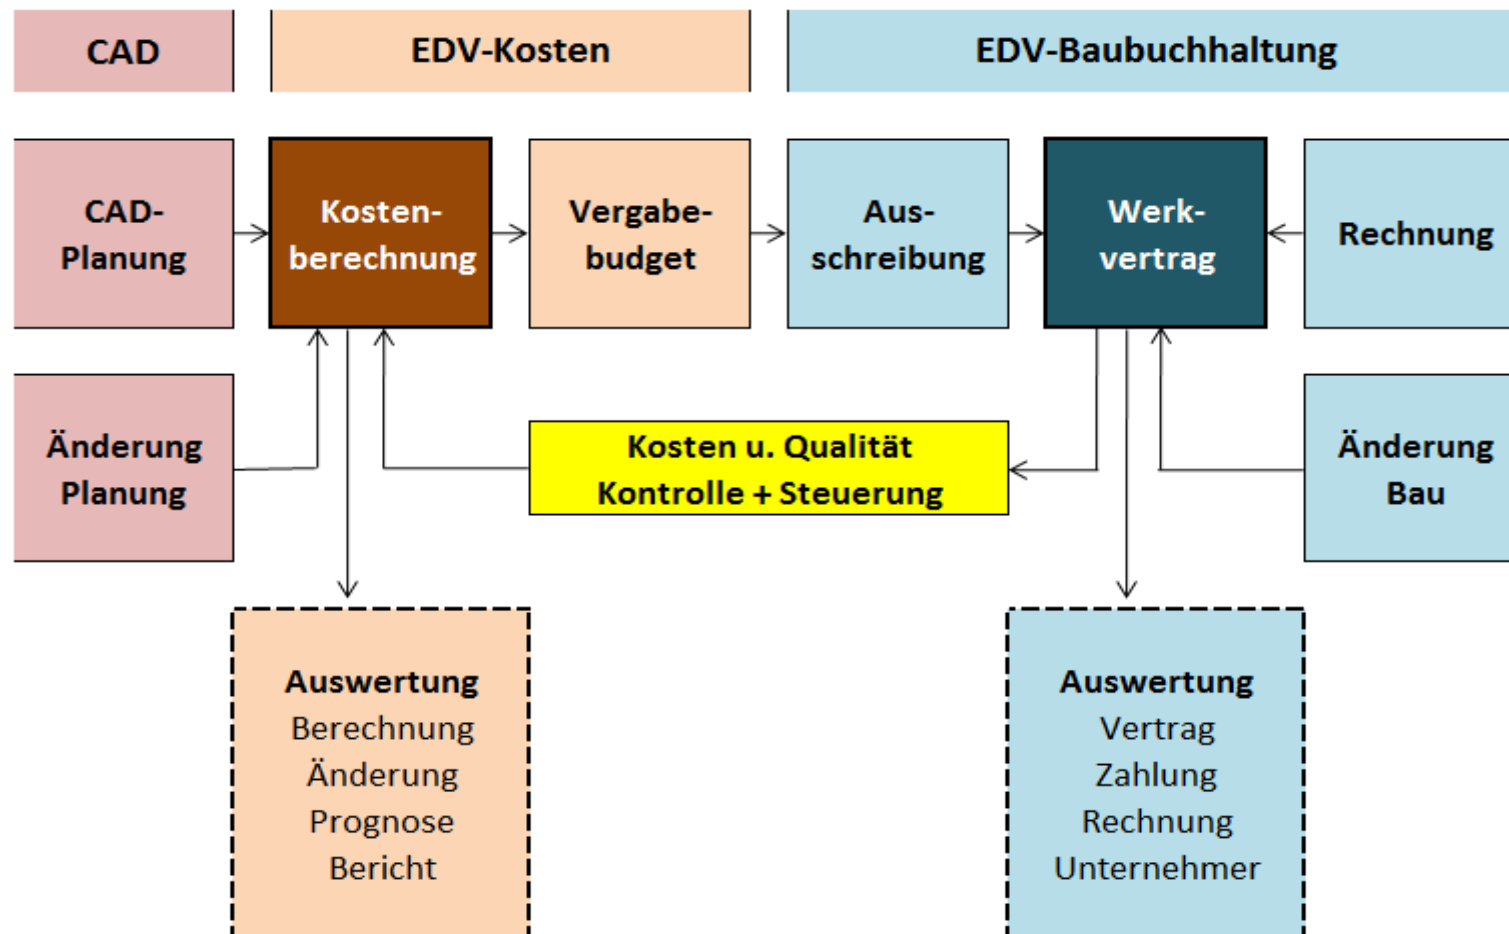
CAD

EDV-Kosten

EDV-Baubuchhaltung

CAD-Planung

Kostenberechnung

Vergabebudget

Ausschreibung

Werkvertrag

Rechnung

Änderung Planung

Kosten u. Qualität Kontrolle + Steuerung

Änderung Bau

**Auswertung**
Berechnung
Änderung
Prognose
Bericht

**Auswertung**
Vertrag
Zahlung
Rechnung
Unternehmer